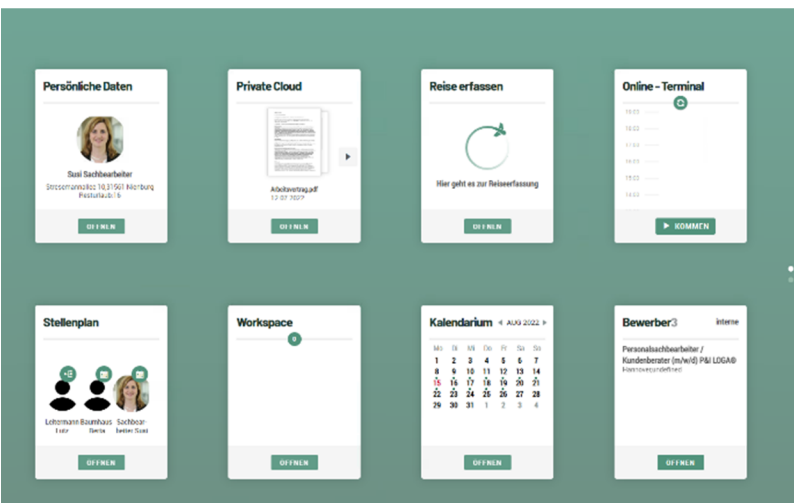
Persönliche Daten

Susi Sachbearbeiter

Stresemannallee 10,31561 Nienburg

Resturlaub:16

OFFNEN

Private Cloud

Arbeitsvertrag.pdf

12.07.2022

OFFNEN

Reise erfassen

Hier geht es zur Reiseerfassung

OFFNEN

Online - Terminal

10:00

10:30

11:00

11:30

12:00

12:30

KOMMEN

Stellenplan

Lohrmann Baumhaus Sachbear

Leiter Berta beiter Susi

OFFNEN

Workspace

0

OFFNEN

Kalendarium AUG 2022

| Mo | Di | Mi | Do | Fr | Sa | So |
|---|---|---|---|---|---|---|
| 1 | 2 | 3 | 4 | 5 | 6 | 7 |
| 8 | 9 | 10 | 11 | 12 | 13 | 14 |
| 15 | 16 | 17 | 18 | 19 | 20 | 21 |
| 22 | 23 | 24 | 25 | 26 | 27 | 28 |
| 29 | 30 | 31 | 1 | 2 | 3 | 4 |

OFFNEN

Bewerber3 Interne

Personalsachbearbeiter / Kundenberater (m/w/d) P&I LOGA®

Hannover unbefristet

OFFNEN